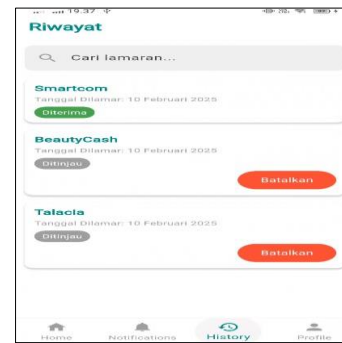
19.37

Riwayat

Cari lamaran...

Smartcom
Tanggal Dilamar: 10 Februari 2025
Diterima

BeautyCash
Tanggal Dilamar: 10 Februari 2025
Ditinjau
Batalkan

Talacia
Tanggal Dilamar: 10 Februari 2025
Ditinjau
Batalkan

Home
Notifications
History
Profile